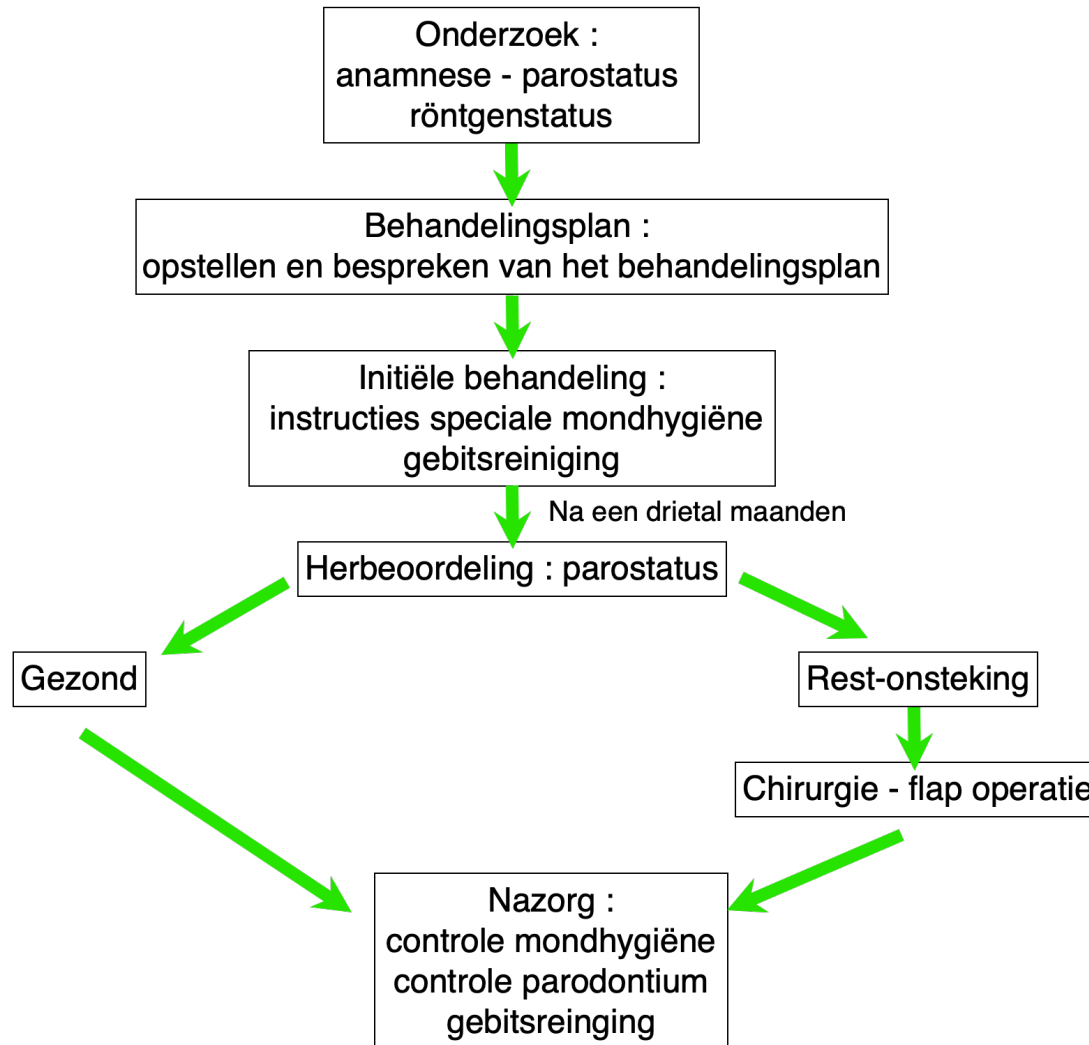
Onderzoek :
anamnese - parostatus
röntgenstatus

Behandelingsplan :
opstellen en bespreken van het behandelingsplan

Initiële behandeling :
instructies speciale mondhygiëne
gebitsreiniging

Na een drietal maanden

Herbeoordeling : parostatus

Gezond

Rest-onsteking

Chirurgie - flap operatie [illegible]

Nazorg :
controle mondhygiëne
controle parodontium
gebitsreinging